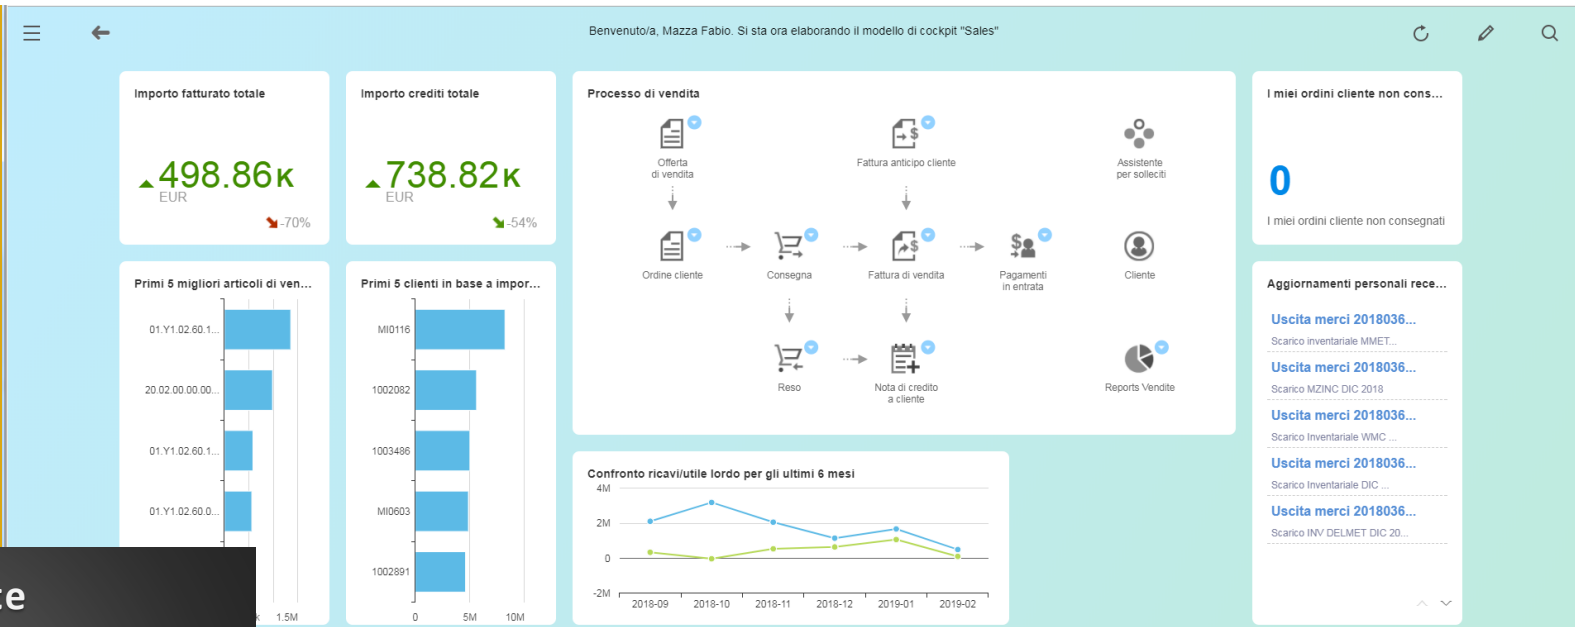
Benvenuto/a, Mazza Fabio. Si sta ora elaborando il modello di cockpit "Sales"

Importo fatturato totale

498.86K
EUR
-70%

Importo crediti totale

738.82K
EUR
-54%

Processo di vendita

Offerta di vendita
Fattura anticipo cliente
Assistente per solleciti
Ordine cliente
Consegna
Fattura di vendita
Pagamenti in entrata
Cliente
Reso
Nota di credito a cliente
Reports Vendite

I miei ordini cliente non cons...

0

I miei ordini cliente non consegnati

Primi 5 migliori articoli di ven...

01.Y1.02.60.1...
20.02.00.00.00...
01.Y1.02.60.1...
01.Y1.02.60.0...
1.5M

Primi 5 clienti in base a impor...

MI0116
1002082
1003486
MI0603
1002891
0
5M
10M

Confronto ricavi/utile lordo per gli ultimi 6 mesi

4M
2M
0
-2M
2018-09
2018-10
2018-11
2018-12
2019-01
2019-02

Aggiornamenti personali rece...

Uscita merci 2018036...
Scarico inventariale MMET...
Uscita merci 2018036...
Scarico MZINC DIC 2018
Uscita merci 2018036...
Scarico Inventariale WMC ...
Uscita merci 2018036...
Scarico Inventariale DIC ...
Uscita merci 2018036...
Scarico INV DELMET DIC 20...

ce